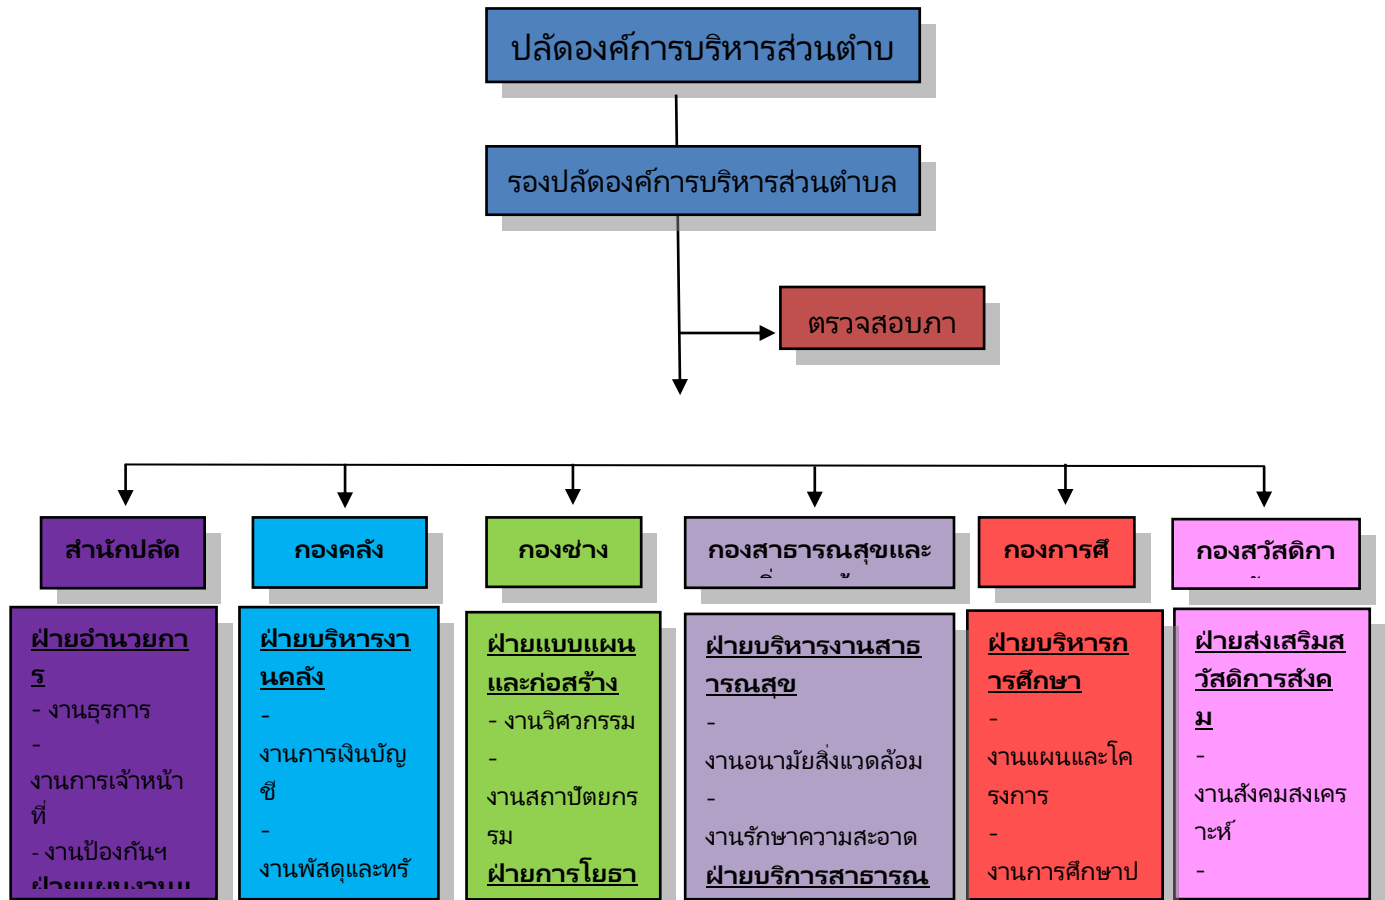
ปลัดองค์การบริหารส่วนตำบ

รองปลัดองค์การบริหารส่วนตำบล

ตรวจสอบภา

สำนักปลัด

กองคลัง

กองช่าง

กองสาธารณสุขและ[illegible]

กองการศึ

กองสวัสดิกา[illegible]

ฝ่ายอำนวยการ
- งานธุรการ
- งานการเจ้าหน้าที่
- งานป้องกันฯ
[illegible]

ฝ่ายบริหารงานคลัง
- งานการเงินบัญชี
- งานพัสดุและทรั

ฝ่ายแบบแผนและก่อสร้าง
- งานวิศวกรรม
- งานสถาปัตยกรรม
ฝ่ายการโยธา

ฝ่ายบริหารงานสาธารณสุข
- งานอนามัยสิ่งแวดล้อม
- งานรักษาความสะอาด
ฝ่ายบริการสาธารณ

ฝ่ายบริหารการศึกษา
- งานแผนและโครงการ
- งานการศึกษาป

ฝ่ายส่งเสริมสวัสดิการสังคม
- งานสังคมสงเคราะห์
-